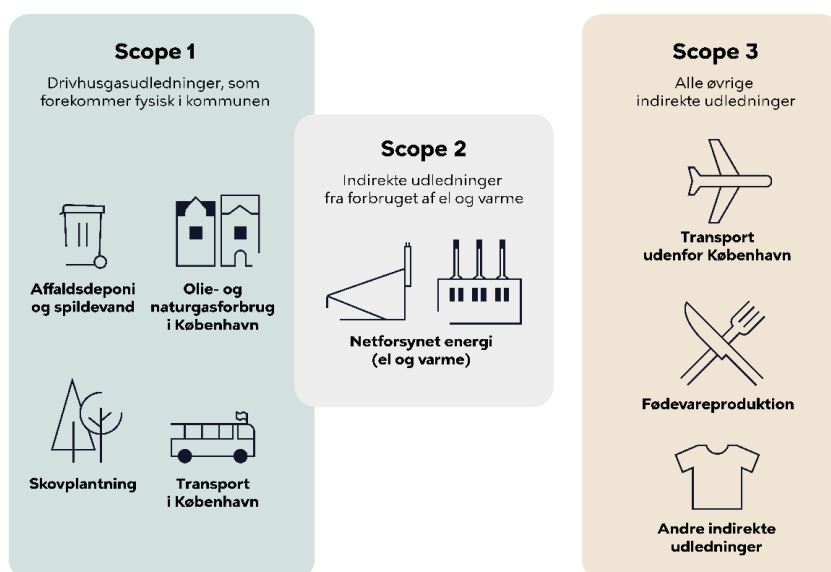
Scope 1

Drivhusgasudledninger, som forekommer fysisk i kommunen

Affaldsdeponi og spildevand

Olie- og naturgasforbrug i København

Skovplantning

Transport i København

Scope 2

Indirekte udledninger fra forbruget af el og varme

Netforsynet energi (el og varme)

Scope 3

Alle øvrige indirekte udledninger

Transport udenfor København

Fødevareproduktion

Andre indirekte udledninger